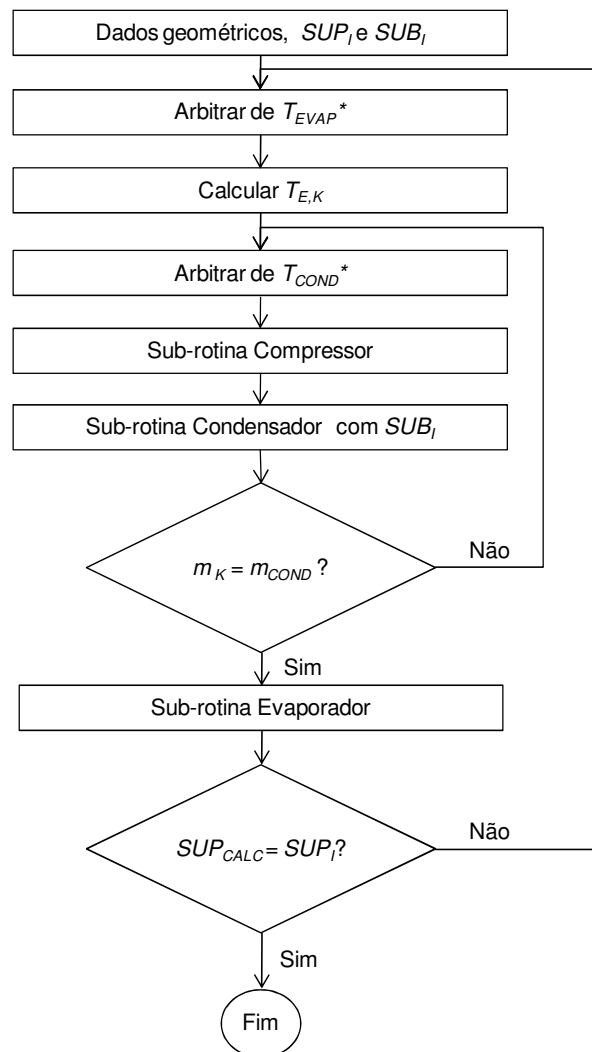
Dados geométricos, $SUP_I$ e $SUB_I$

Arbitrar de $T_{EVAP}{}^*$

Calcular $T_{E,K}$

Arbitrar de $T_{COND}{}^*$

Sub-rotina Compressor

Sub-rotina Condensador com $SUB_I$

$m_K = m_{COND}$?

Não

Sim

Sub-rotina Evaporador

$SUP_{CALC} = SUP_I$?

Não

Sim

Fim